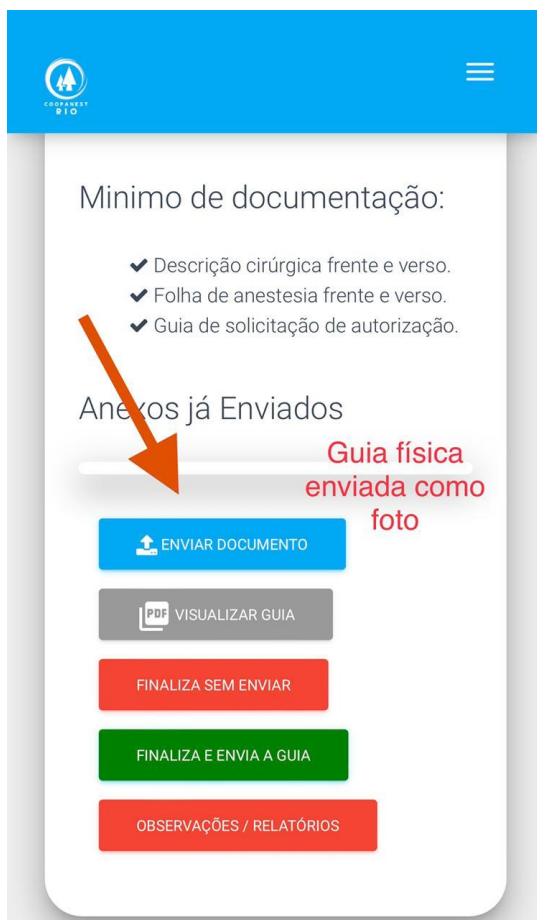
COOPANEST RIO

Minimo de documentação:

✔ Descrição cirúrgica frente e verso.
✔ Folha de anestesia frente e verso.
✔ Guia de solicitação de autorização.

Anexos já Enviados

Guia física enviada como foto

ENVIAR DOCUMENTO

PDF VISUALIZAR GUIA

FINALIZA SEM ENVIAR

FINALIZA E ENVIA A GUIA

OBSERVAÇÕES / RELATÓRIOS